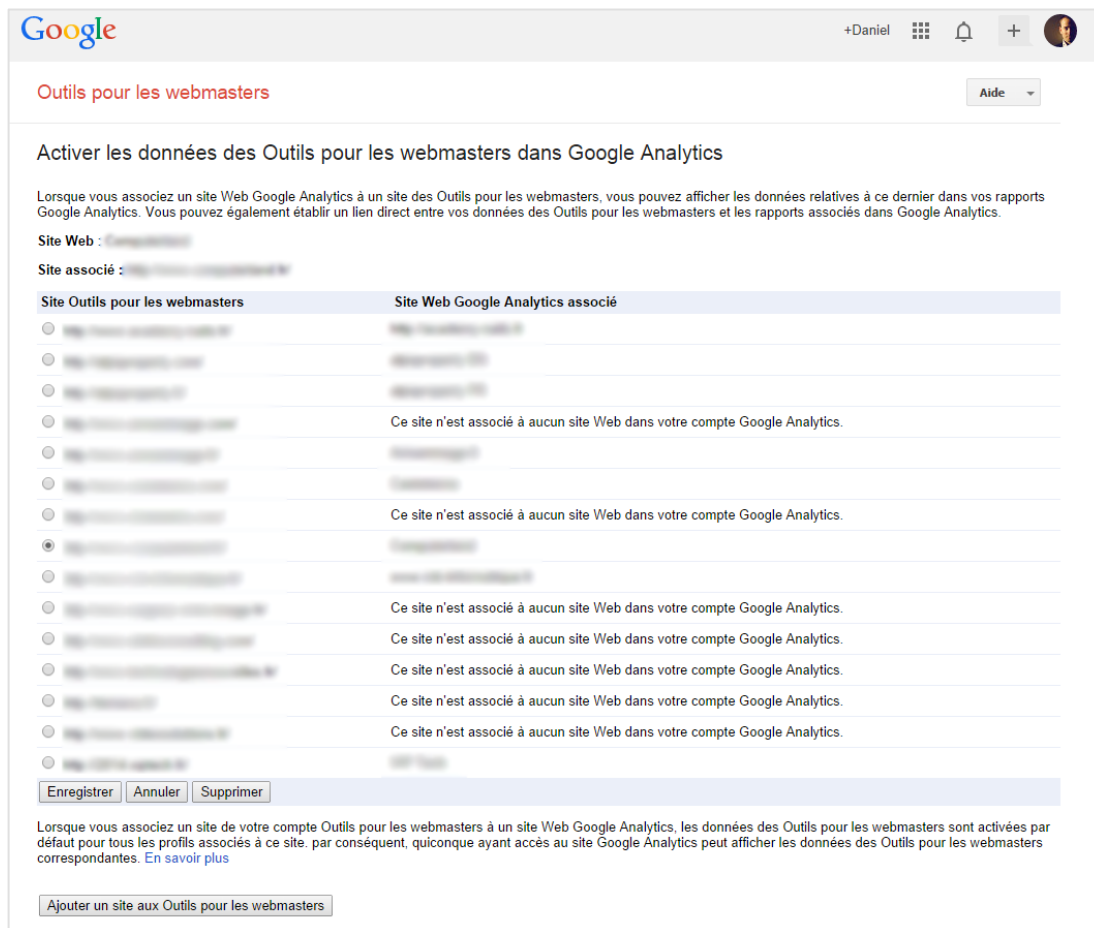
Google

+Daniel

Outils pour les webmasters

Aide

Activer les données des Outils pour les webmasters dans Google Analytics

Lorsque vous associez un site Web Google Analytics à un site des Outils pour les webmasters, vous pouvez afficher les données relatives à ce dernier dans vos rapports Google Analytics. Vous pouvez également établir un lien direct entre vos données des Outils pour les webmasters et les rapports associés dans Google Analytics.

Site Web : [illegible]

Site associé : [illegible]

| Site Outils pour les webmasters | Site Web Google Analytics associé |
|---|---|
| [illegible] | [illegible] |
| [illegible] | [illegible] |
| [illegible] | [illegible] |
| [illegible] | Ce site n'est associé à aucun site Web dans votre compte Google Analytics. |
| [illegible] | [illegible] |
| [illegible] | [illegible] |
| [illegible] | Ce site n'est associé à aucun site Web dans votre compte Google Analytics. |
| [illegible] | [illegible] |
| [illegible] | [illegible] |
| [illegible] | Ce site n'est associé à aucun site Web dans votre compte Google Analytics. |
| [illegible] | Ce site n'est associé à aucun site Web dans votre compte Google Analytics. |
| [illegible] | Ce site n'est associé à aucun site Web dans votre compte Google Analytics. |
| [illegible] | Ce site n'est associé à aucun site Web dans votre compte Google Analytics. |
| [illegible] | Ce site n'est associé à aucun site Web dans votre compte Google Analytics. |
| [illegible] | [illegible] |

Enregistrer Annuler Supprimer

Lorsque vous associez un site de votre compte Outils pour les webmasters à un site Web Google Analytics, les données des Outils pour les webmasters sont activées par défaut pour tous les profils associés à ce site. par conséquent, quiconque ayant accès au site Google Analytics peut afficher les données des Outils pour les webmasters correspondantes. En savoir plus

Ajouter un site aux Outils pour les webmasters